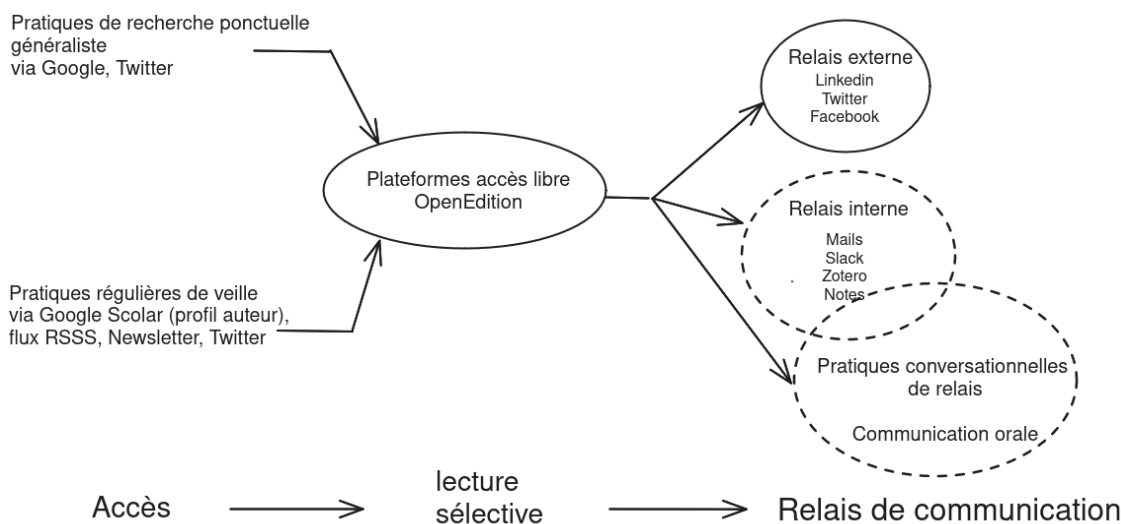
Pratiques de recherche ponctuelle généraliste
via Google, Twitter

Plateformes accès libre
OpenEdition

Pratiques régulières de veille
via Google Scolar (profil auteur),
flux RSSS, Newsletter, Twitter

Relais externe
Linkedin
Twitter
Facebook

Relais interne
Mails
Slack
Zotero
Notes

Pratiques conversationnelles de relais

Communication orale

Accès

lecture sélective

Relais de communication